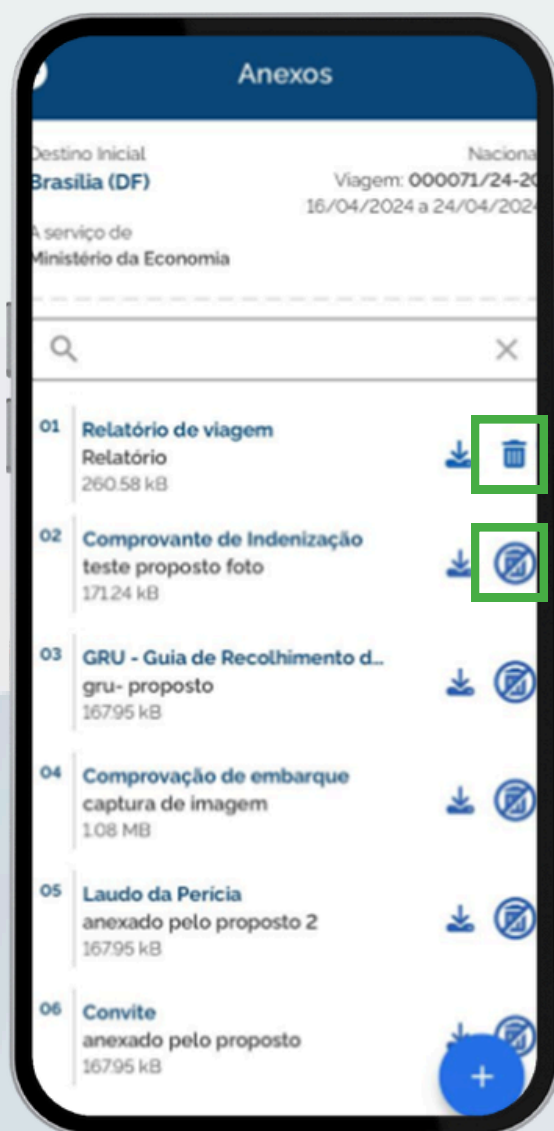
Anexos

Destino Inicial
Brasília (DF)

Naciona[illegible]
Viagem: 000071/24-20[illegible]
16/04/2024 a 24/04/2024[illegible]

A serviço de
Ministério da Economia

01 Relatório de viagem
Relatório
260.58 kB

02 Comprovante de Indenização
teste proposto foto
171.24 kB

03 GRU - Guia de Recolhimento d...
gru- proposto
167.95 kB

04 Comprovação de embarque
captura de imagem
1.08 MB

05 Laudo da Perícia
anexado pelo proposto 2
167.95 kB

06 Convite
anexado pelo proposto
167.95 kB

+